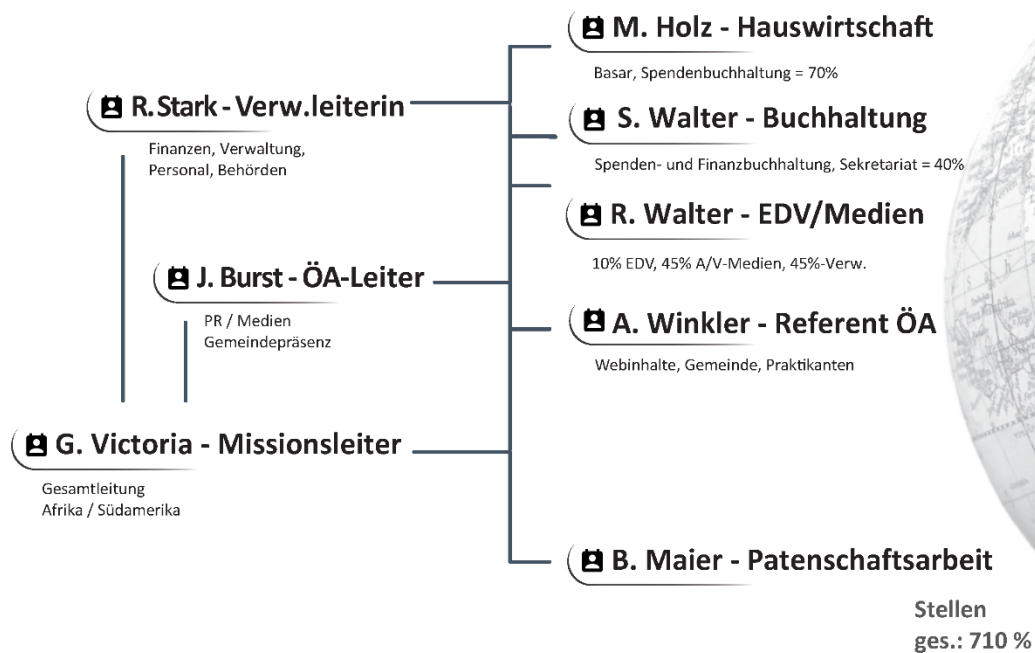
M. Holz - Hauswirtschaft

Basar, Spendenbuchhaltung = 70%

R. Stark - Verw.leiterin

Finanzen, Verwaltung, Personal, Behörden

S. Walter - Buchhaltung

Spenden- und Finanzbuchhaltung, Sekretariat = 40%

R. Walter - EDV/Medien

10% EDV, 45% A/V-Medien, 45%-Verw.

J. Burst - ÖA-Leiter

PR / Medien
Gemeindepräsenz

A. Winkler - Referent ÖA

Webinhalte, Gemeinde, Praktikanten

G. Victoria - Missionsleiter

Gesamtleitung
Afrika / Südamerika

B. Maier - Patenschaftsarbeit

Stellen
ges.: 710 %